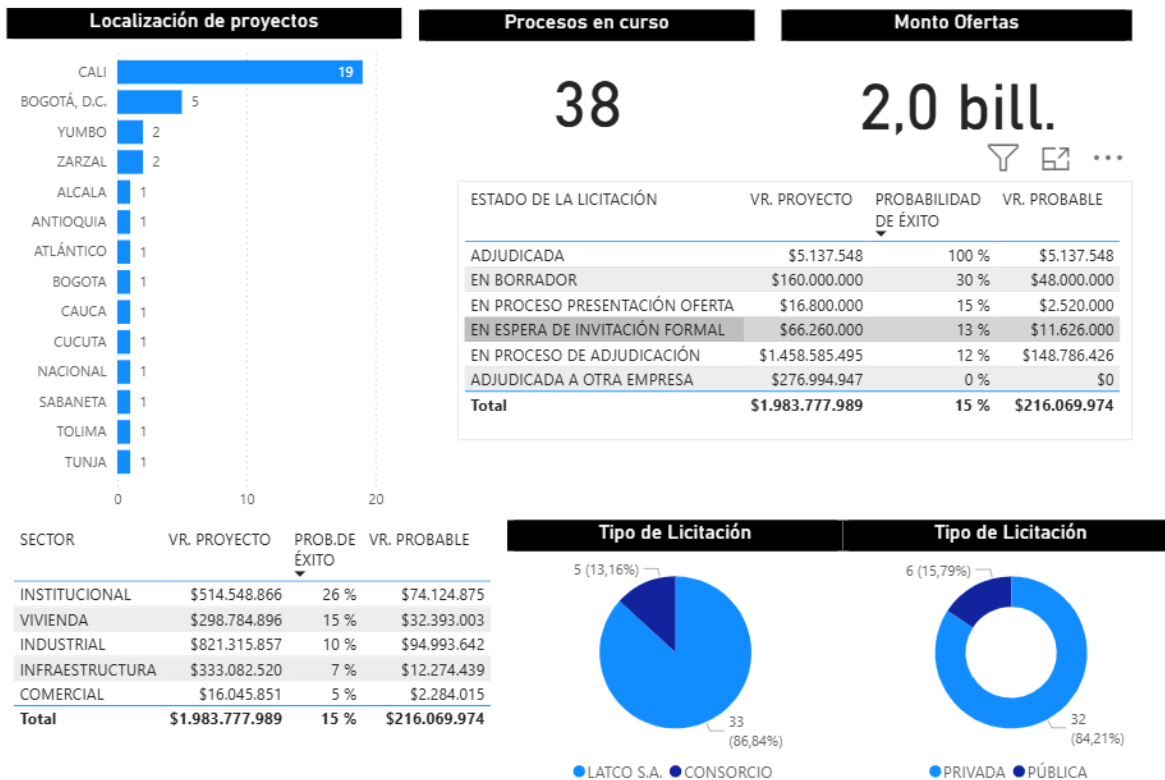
Localización de proyectos

CALI 19
BOGOTÁ, D.C. 5
YUMBO 2
ZARZAL 2
ALCALA 1
ANTIOQUIA 1
ATLÁNTICO 1
BOGOTA 1
CAUCA 1
CUCUTA 1
NACIONAL 1
SABANETA 1
TOLIMA 1
TUNJA 1

0 10 20

Procesos en curso

38

Monto Ofertas

2,0 bill.

| ESTADO DE LA LICITACIÓN | VR. PROYECTO | PROBABILIDAD DE ÉXITO | VR. PROBABLE |
|---|---|---|---|
| ADJUDICADA | $5.137.548 | 100 % | $5.137.548 |
| EN BORRADOR | $160.000.000 | 30 % | $48.000.000 |
| EN PROCESO PRESENTACIÓN OFERTA | $16.800.000 | 15 % | $2.520.000 |
| EN ESPERA DE INVITACIÓN FORMAL | $66.260.000 | 13 % | $11.626.000 |
| EN PROCESO DE ADJUDICACIÓN | $1.458.585.495 | 12 % | $148.786.426 |
| ADJUDICADA A OTRA EMPRESA | $276.994.947 | 0 % | $0 |
| Total | $1.983.777.989 | 15 % | $216.069.974 |

| SECTOR | VR. PROYECTO | PROB.DE ÉXITO | VR. PROBABLE |
|---|---|---|---|
| INSTITUCIONAL | $514.548.866 | 26 % | $74.124.875 |
| VIVIENDA | $298.784.896 | 15 % | $32.393.003 |
| INDUSTRIAL | $821.315.857 | 10 % | $94.993.642 |
| INFRAESTRUCTURA | $333.082.520 | 7 % | $12.274.439 |
| COMERCIAL | $16.045.851 | 5 % | $2.284.015 |
| Total | $1.983.777.989 | 15 % | $216.069.974 |

Tipo de Licitación

5 (13,16%)
33 (86,84%)

LATCO S.A. CONSORCIO

Tipo de Licitación

6 (15,79%)
32 (84,21%)

PRIVADA PÚBLICA